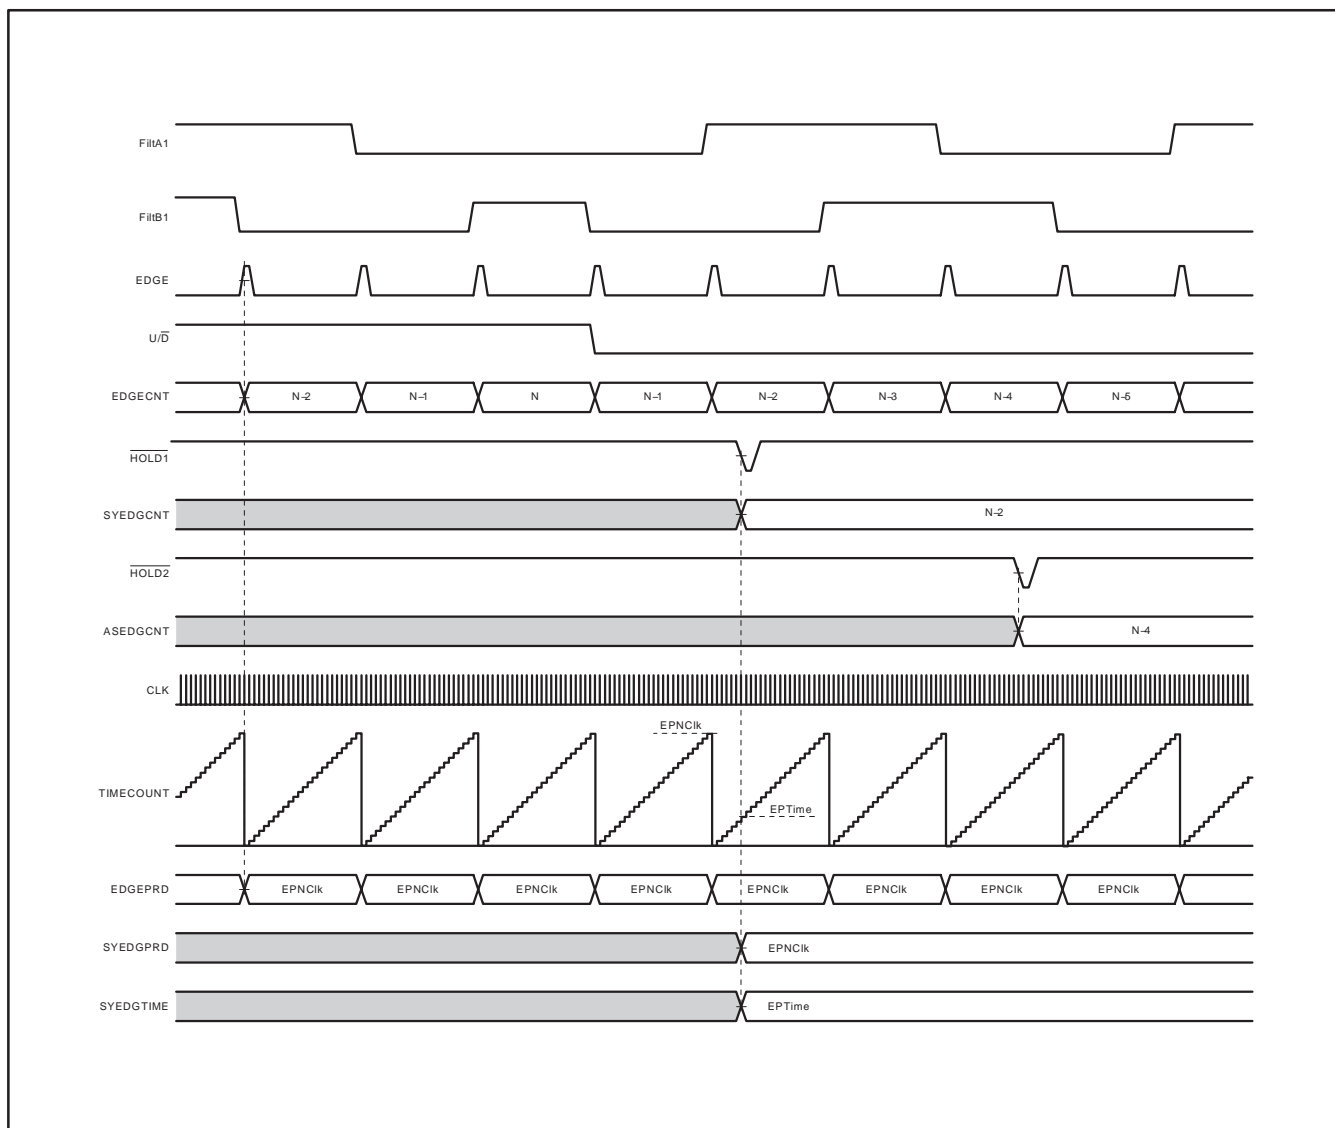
FiltA1

FiltB1

EDGE

$U/\overline{D}$

EDGECNT

N-2 N-1 N N-1 N-2 N-3 N-4 N-5

$\overline{HOLD1}$

SYEDGCNT

N-2

$\overline{HOLD2}$

ASEDGCNT

N-4

CLK

EPNClk

TIMECOUNT

EPTime

EDGEPRD

EPNClk EPNClk EPNClk EPNClk EPNClk EPNClk EPNClk EPNClk

SYEDGPRD

EPNClk

SYEDGTIME

EPTime